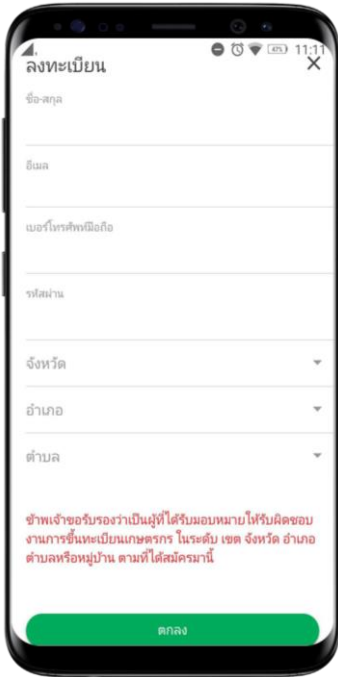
67% 11:11

ลงทะเบียน

ชื่อ-สกุล

อีเมล

เบอร์โทรศัพท์มือถือ

รหัสผ่าน

จังหวัด

อำเภอ

ตำบล

ข้าพเจ้าขอรับรองว่าเป็นผู้ที่ได้รับมอบหมายให้รับผิดชอบงานการขึ้นทะเบียนเกษตรกร ในระดับ เขต จังหวัด อำเภอ ตำบลหรือหมู่บ้าน ตามที่ได้สมัครมานี้

ตกลง